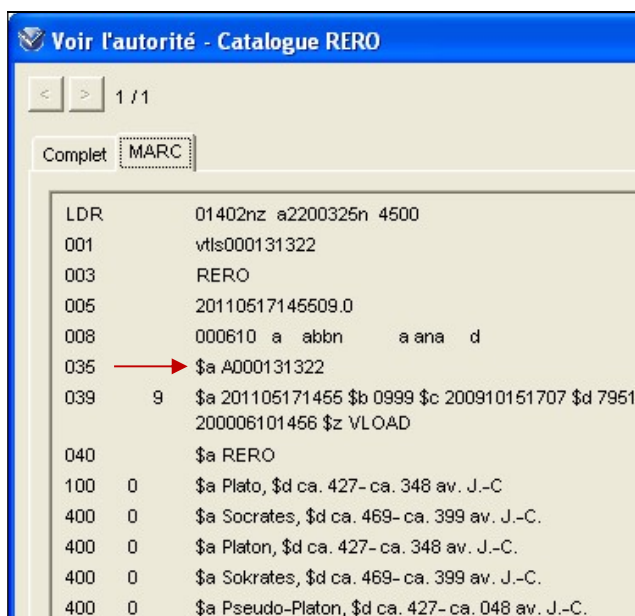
Voir l'autorité - Catalogue RERO

< > 1 / 1

Complet MARC

| | | |
|---|---|---|
| LDR | | 01402nz a2200325n 4500 |
| 001 | | vtls000131322 |
| 003 | | RERO |
| 005 | | 20110517145509.0 |
| 008 | | 000610 a abbn a ana d |
| 035 | | \$a A000131322 |
| 039 | 9 | \$a 201105171455 \$b 0999 \$c 200910151707 \$d 7951 200006101456 \$z VLOAD |
| 040 | | \$a RERO |
| 100 | 0 | \$a Plato, \$d ca. 427- ca. 348 av. J.-C |
| 400 | 0 | \$a Socrates, \$d ca. 469- ca. 399 av. J.-C. |
| 400 | 0 | \$a Platon, \$d ca. 427- ca. 348 av. J.-C. |
| 400 | 0 | \$a Sokrates, \$d ca. 469- ca. 399 av. J.-C. |
| 400 | 0 | \$a Pseudo-Platon, \$d ca. 427- ca. 048 av. J.-C. |